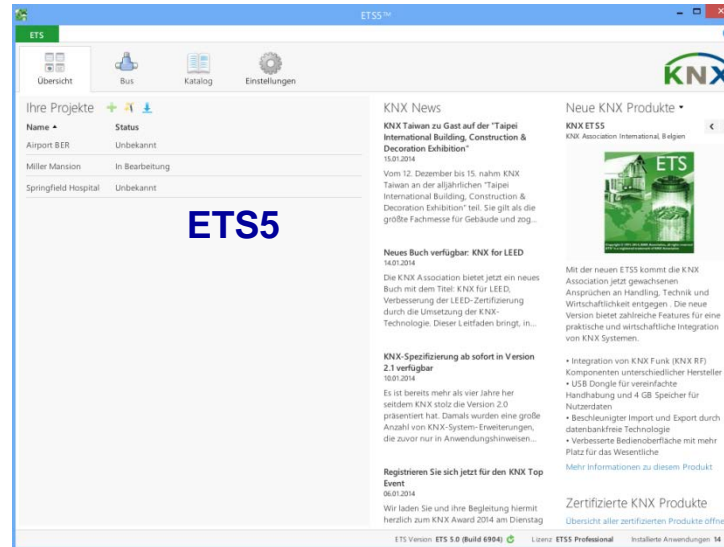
ETS5™

ETS

Übersicht Bus Katalog Einstellungen

KNX

Ihre Projekte

| Name ▲ | Status |
|---|---|
| Airport BER | Unbekannt |
| Miller Mansion | In Bearbeitung |
| Springfield Hospital | Unbekannt |

ETS5

KNX News

KNX Taiwan zu Gast auf der "Taipei International Building, Construction & Decoration Exhibition"
15.01.2014
Vom 12. Dezember bis 15. nahm KNX Taiwan an der alljährlichen "Taipei International Building, Construction & Decoration Exhibition" teil. Sie gilt als die größte Fachmesse für Gebäude und zog...

Neues Buch verfügbar: KNX für LEED
14.01.2014
Die KNX Association bietet jetzt ein neues Buch mit dem Titel: KNX für LEED, Verbesserung der LEED-Zertifizierung durch die Umsetzung der KNX-Technologie. Dieser Leitfaden bringt, in...

KNX-Spezifizierung ab sofort in Version 2.1 verfügbar
10.01.2014
Es ist bereits mehr als vier Jahre her seitdem KNX stolz die Version 2.0 präsentiert hat. Damals wurden eine große Anzahl von KNX-System-Erweiterungen, die zuvor nur in Anwendungshinweisen...

Registrieren Sie sich jetzt für den KNX Top Event
06.01.2014
Wir laden Sie und ihre Begleitung hiermit herzlich zum KNX Award 2014 am Dienstag

Neue KNX Produkte •

KNX ETS5
KNX Association International, Belgien

ETS

Mit der neuen ETS5 kommt die KNX Association jetzt gewachsenen Ansprüchen an Handling, Technik und Wirtschaftlichkeit entgegen . Die neue Version bietet zahlreiche Features für eine praktische und wirtschaftliche Integration von KNX Systemen.

• Integration von KNX Funk (KNX RF) Komponenten unterschiedlicher Hersteller
• USB Dongle für vereinfachte Handhabung und 4 GB Speicher für Nutzerdaten
• Beschleunigter Import und Export durch datenbankfreie Technologie
• Verbesserte Bedienoberfläche mit mehr Platz für das Wesentliche

Mehr Informationen zu diesem Produkt

Zertifizierte KNX Produkte

Übersicht aller zertifizierten Produkte öffne

ETS Version ETS 5.0 (Build 6904) Lizenz ETS5 Professional Installierte Anwendungen 14